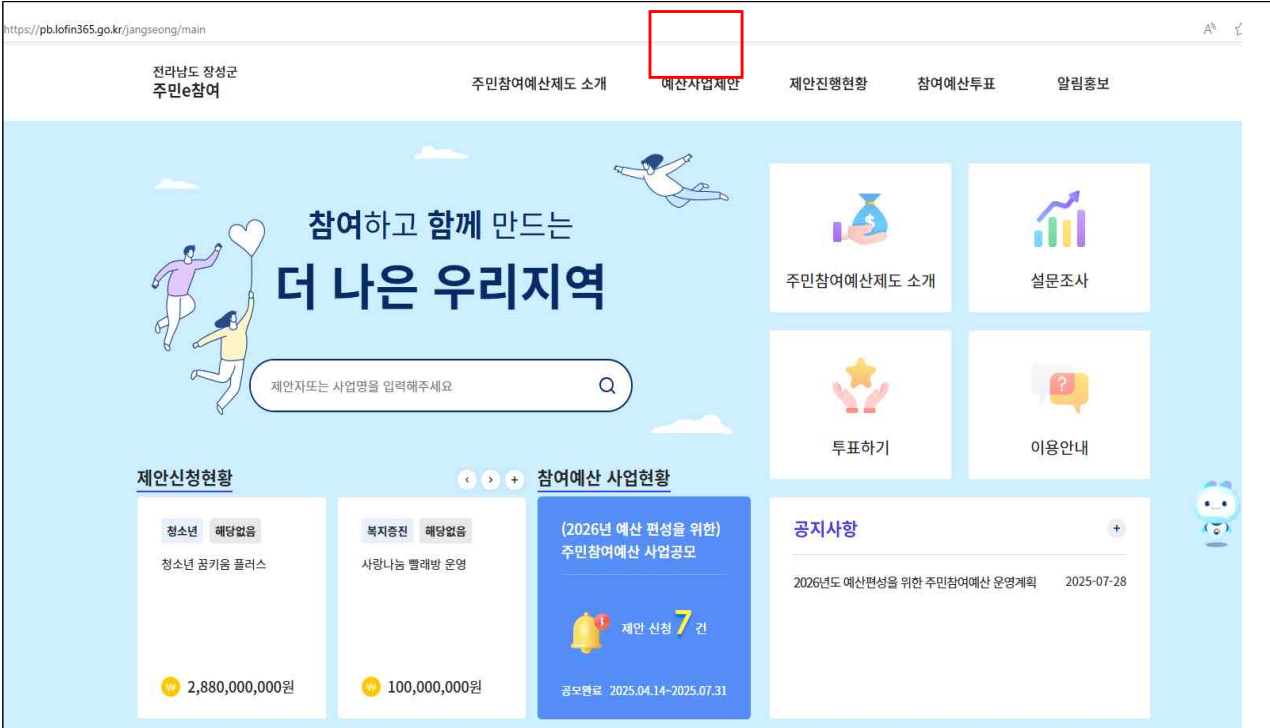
https://pb.lofin365.go.kr/jangseong/main

전라남도 장성군
주민e참여

주민참여예산제도 소개
예산사업제안
제안진행현황
참여예산투표
알림홍보

참여하고 함께 만드는
더 나은 우리지역

제안자또는 사업명을 입력해주세요

주민참여예산제도 소개
설문조사
투표하기
이용안내

제안신청현황

청소년 해당없음
청소년 꿈키움 플러스
2,880,000,000원

복지증진 해당없음
사랑나눔 빨래방 운영
100,000,000원

참여예산 사업현황

(2026년 예산 편성을 위한) 주민참여예산 사업공모
제안 신청 7 건
공모완료 2025.04.14~2025.07.31

공지사항
2026년도 예산편성을 위한 주민참여예산 운영계획 2025-07-28